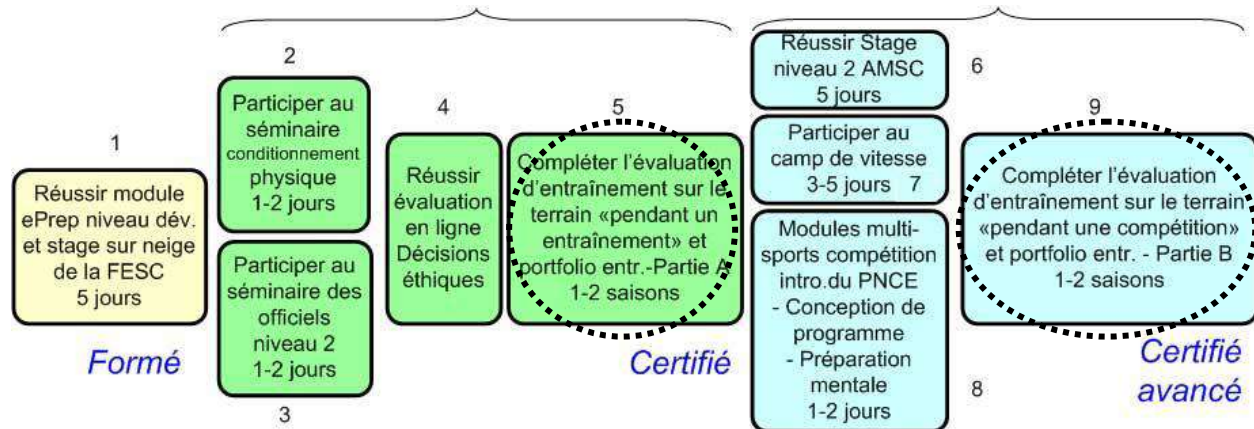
1

Réussir module ePrep niveau dév. et stage sur neige de la FESC 5 jours

Formé

2

Participer au séminaire conditionnement physique 1-2 jours

Participer au séminaire des officiels niveau 2 1-2 jours

3

4

Réussir évaluation en ligne Décisions éthiques

5

Compléter l'évaluation d'entraînement sur le terrain «pendant un entraînement» et portfolio entr.-Partie A 1-2 saisons

Certifié

Réussir Stage niveau 2 AMSC 5 jours

6

Participer au camp de vitesse 3-5 jours 7

Modules multi-sports compétition intro.du PNCE - Conception de programme - Préparation mentale 1-2 jours

8

9

Compléter l'évaluation d'entraînement sur le terrain «pendant une compétition» et portfolio entr. - Partie B 1-2 saisons

Certifié avancé